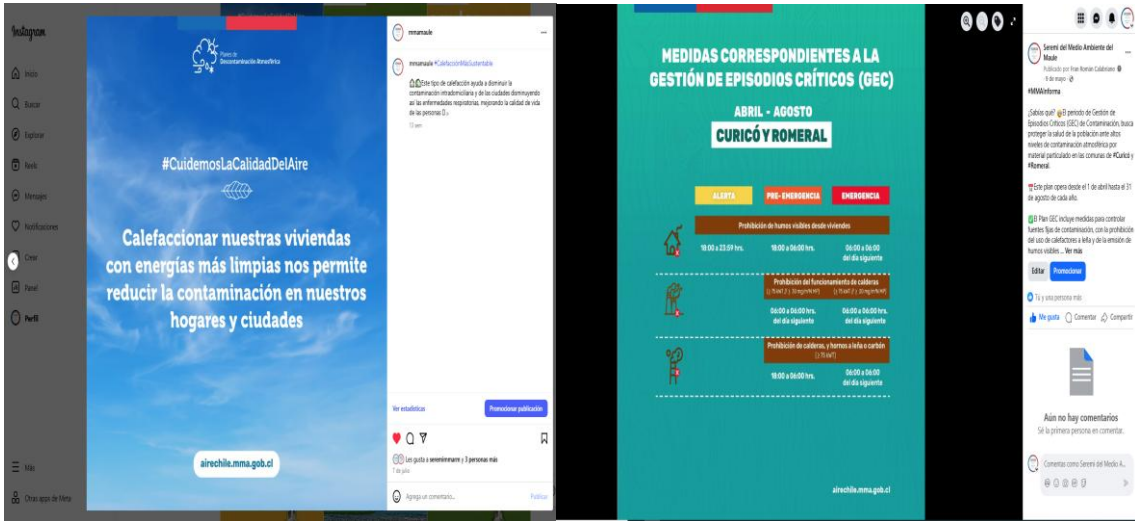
Instagram

Inicio

Buscar

Explorar

Reels

Mensajes

Notificaciones

Crear

Panel

Perfil

Más

Otras apps de Meta

Planes de Descontaminación Atmosférica

#CuidemosLaCalidadDelAire

Calefaccionar nuestras viviendas con energías más limpias nos permite reducir la contaminación en nuestros hogares y ciudades

airechile.mma.gob.cl

mmamaule

mmamaule #CalefacciónMásSustentable

Este tipo de calefacción ayuda a disminuir la contaminación intradomiciliaria y de las ciudades disminuyendo así las enfermedades respiratorias, mejorando la calidad de vida de las personas

Ver estadísticas

Promocionar publicación

Les gusta a seremimmarm y 3 personas más

7 de julio

Agrega un comentario...

Publicar

MEDIDAS CORRESPONDIENTES A LA GESTIÓN DE EPISODIOS CRÍTICOS (GEC)

ABRIL - AGOSTO

CURICÓ Y ROMERAL

| ALERTA | PRE-EMERGENCIA | EMERGENCIA |
|---|---|---|
| Prohibición de humos visibles desde viviendas | | |
| 18:00 a 23:59 hrs. | 18:00 a 06:00 hrs. | 06:00 a 06:00 del día siguiente |
| | Prohibición del funcionamiento de calderas | |
| | 06:00 a 06:00 hrs. del día siguiente | 06:00 a 06:00 hrs. del día siguiente |
| | Prohibición de calderas, y hornos a leña o carbón | |
| | 18:00 a 06:00 hrs. | 06:00 a 06:00 del día siguiente |

airechile.mma.gob.cl

Seremi del Medio Ambiente del Maule

Publicado por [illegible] · 8 de mayo ·

#MMAinforma

¿Sabías qué? El periodo de Gestión de Episodios Críticos (GEC) de Contaminación, busca proteger la salud de la población ante altos niveles de contaminación atmosférica por material particulado en las comunas de #Curicó y #Romeral.

Este plan opera desde el 1 de abril hasta el 31 de agosto de cada año.

El Plan GEC incluye medidas para controlar fuentes fijas de contaminación, con la prohibición del uso de calefactores a leña y de la emisión de humos visibles ... Ver más

Editar

Promocionar

Tú y una persona más

Me gusta Comentar Compartir

Aún no hay comentarios

Sé la primera persona en comentar.

Comentar como Seremi del Medio A...